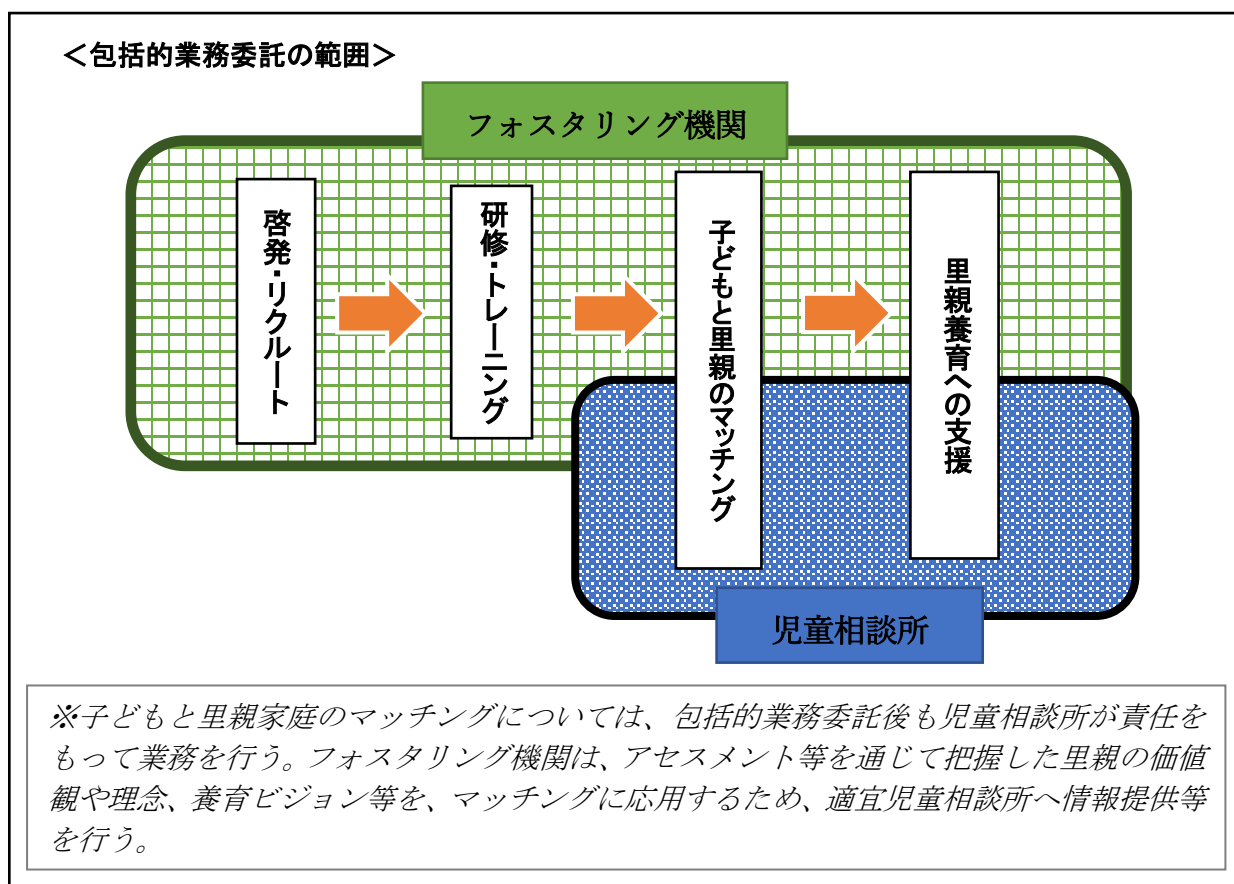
＜包括的業務委託の範囲＞

フォスタリング機関

啓発・リクルート

研修・トレーニング

子どもと里親のマッチング

里親養育への支援

児童相談所

※子どもと里親家庭のマッチングについては、包括的業務委託後も児童相談所が責任をもって業務を行う。フォスタリング機関は、アセスメント等を通じて把握した里親の価値観や理念、養育ビジョン等を、マッチングに応用するため、適宜児童相談所へ情報提供等を行う。